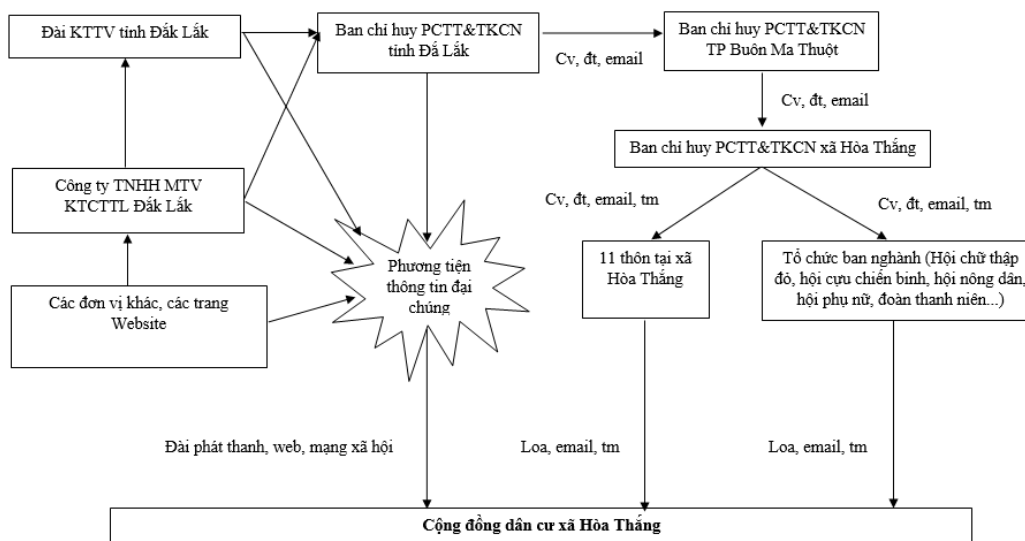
Đài KTTV tỉnh Đắk Lắk

Ban chỉ huy PCTT&TKCN tỉnh Đắ Lắk

Cv, đt, email

Ban chỉ huy PCTT&TKCN TP Buôn Ma Thuột

Cv, đt, email

Ban chỉ huy PCTT&TKCN xã Hòa Thắng

Công ty TNHH MTV KTCTTL Đắk Lắk

Cv, đt, email, tm

Cv, đt, email, tm

Phương tiện thông tin đại chúng

11 thôn tại xã Hòa Thắng

Tổ chức ban nghành (Hội chữ thập đỏ, hội cựu chiến binh, hội nông dân, hội phụ nữ, đoàn thanh niên...)

Các đơn vị khác, các trang Website

Đài phát thanh, web, mạng xã hội

Loa, email, tm

Loa, email, tm

Cộng đồng dân cư xã Hòa Thắng